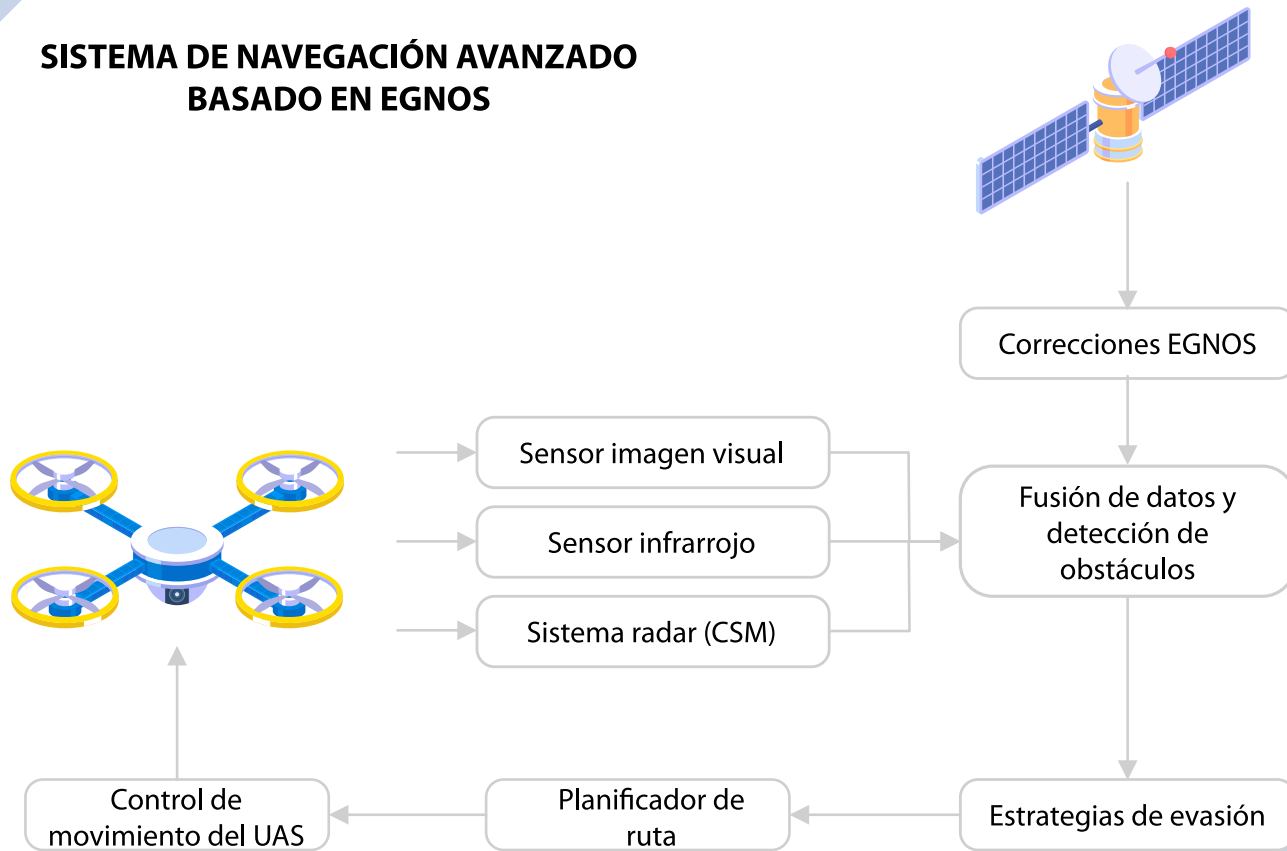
SISTEMA DE NAVEGACIÓN AVANZADO BASADO EN EGNOS

Correcciones EGNOS

Sensor imagen visual

Sensor infrarrojo

Sistema radar (CSM)

Fusión de datos y detección de obstáculos

Control de movimiento del UAS

Planificador de ruta

Estrategias de evasión